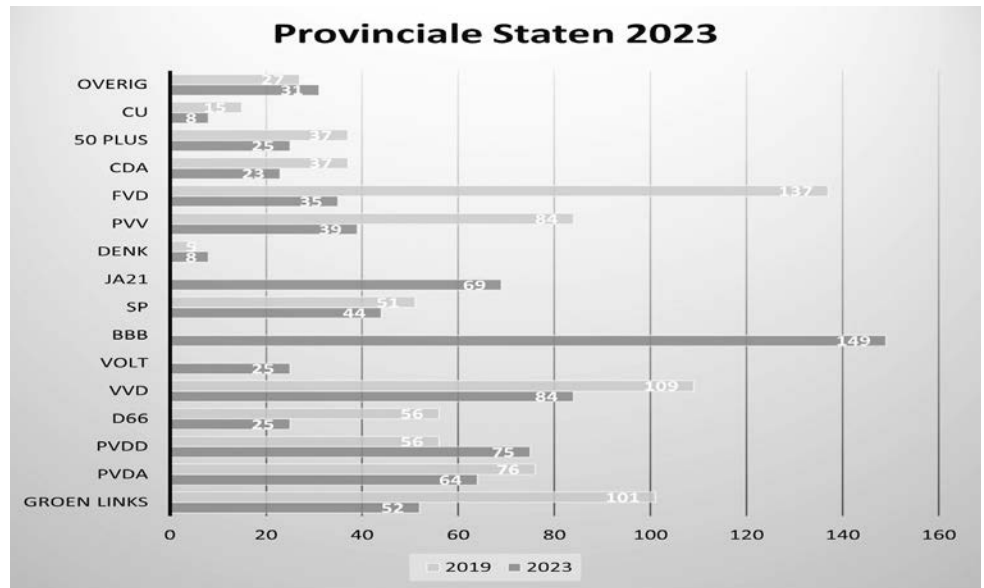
Provinciale Staten 2023

| | 2019 | 2023 |
|---|---|---|
| OVERIG | 27 | 31 |
| CU | 15 | 8 |
| 50 PLUS | 37 | 25 |
| CDA | 37 | 23 |
| FVD | 137 | 35 |
| PVV | 84 | 39 |
| DENK | 5 | 8 |
| JA21 | | 69 |
| SP | 51 | 44 |
| BBB | | 149 |
| VOLT | | 25 |
| VVD | 109 | 84 |
| D66 | 56 | 25 |
| PVDD | 56 | 75 |
| PVDA | 76 | 64 |
| GROEN LINKS | 101 | 52 |

0 20 40 60 80 100 120 140 160

2019 2023